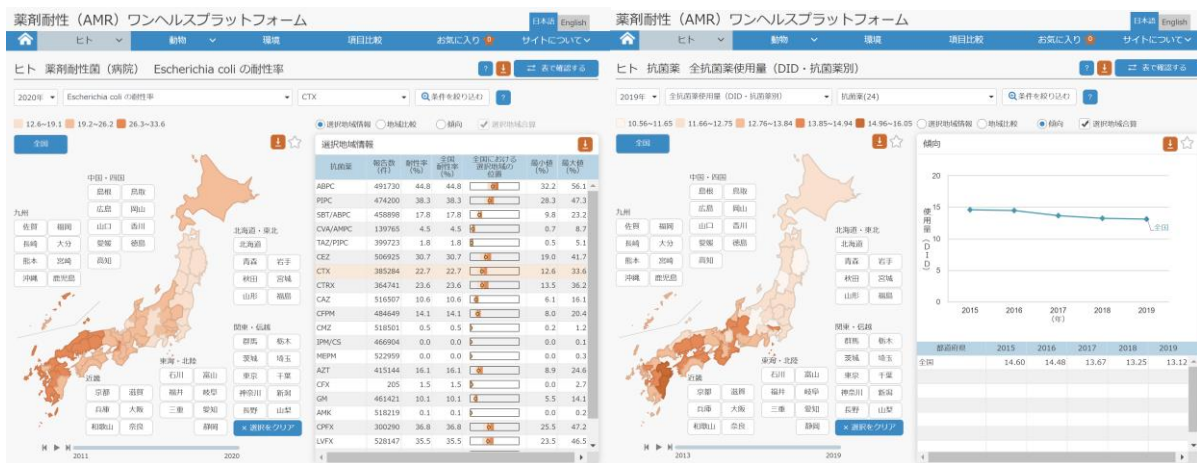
薬剤耐性（AMR）ワンヘルスプラットフォーム

日本語 English

ヒト 動物 環境 項目比較 お気に入り 0 サイトについて

ヒト 薬剤耐性菌（病院） Escherichia coli の耐性率

? ⇄ 表で確認する

2020年 Escherichia coli の耐性率 CTX 条件を絞り込む ?

12.6~19.1 19.2~26.2 26.3~33.6

全国

選択地域情報 地域比較 傾向 選択地域合算

選択地域情報

中国・四国
島根 鳥取
広島 岡山
山口 香川
愛媛 徳島
高知

九州
佐賀 福岡
長崎 大分
熊本 宮崎
沖縄 鹿児島

北海道・東北
北海道
青森 岩手
秋田 宮城
山形 福島

関東・信越
群馬 栃木
茨城 埼玉
東京 千葉
神奈川 新潟
長野 山梨

東海・北陸
石川 富山
福井 岐阜
三重 愛知
静岡

近畿
京都 滋賀
兵庫 大阪
和歌山 奈良

× 選択をクリア

2011 2020

| 抗菌薬 | 報告数（件） | 耐性率（%） | 全国耐性率（%） | 全国における選択地域の位置 | 最小値（%） | 最大値（%） |
|---|---|---|---|---|---|---|
| ABPC | 491730 | 44.8 | 44.8 | | 32.2 | 56.1 |
| PIPC | 474200 | 38.3 | 38.3 | | 28.3 | 47.3 |
| SBT/ABPC | 458898 | 17.8 | 17.8 | | 9.8 | 23.2 |
| CVA/AMPC | 139765 | 4.5 | 4.5 | | 0.7 | 8.7 |
| TAZ/PIPC | 399723 | 1.8 | 1.8 | | 0.5 | 5.1 |
| CEZ | 506925 | 30.7 | 30.7 | | 19.0 | 41.7 |
| CTX | 385284 | 22.7 | 22.7 | | 12.6 | 33.6 |
| CTRX | 364741 | 23.6 | 23.6 | | 13.5 | 36.2 |
| CAZ | 516507 | 10.6 | 10.6 | | 6.1 | 16.1 |
| CFPM | 484649 | 14.1 | 14.1 | | 8.0 | 20.4 |
| CMZ | 518501 | 0.5 | 0.5 | | 0.2 | 1.2 |
| IPM/CS | 466904 | 0.0 | 0.0 | | 0.0 | 0.1 |
| MEPM | 522959 | 0.0 | 0.0 | | 0.0 | 0.3 |
| AZT | 415144 | 16.1 | 16.1 | | 8.9 | 24.6 |
| CFX | 205 | 1.5 | 1.5 | | 0.0 | 2.7 |
| GM | 461421 | 10.1 | 10.1 | | 5.5 | 14.1 |
| AMK | 518219 | 0.1 | 0.1 | | 0.0 | 0.2 |
| CPFX | 300290 | 36.8 | 36.8 | | 25.5 | 47.2 |
| LVFX | 528147 | 35.5 | 35.5 | | 23.5 | 46.5 |

薬剤耐性（AMR）ワンヘルスプラットフォーム

日本語 English

ヒト 動物 環境 項目比較 お気に入り 0 サイトについて

ヒト 抗菌薬 全抗菌薬使用量（DID・抗菌薬別）

? ⇄ 表で確認する

2019年 全抗菌薬使用量（DID・抗菌薬別） 抗菌薬(24) 条件を絞り込む ?

10.56~11.65 11.66~12.75 12.76~13.84 13.85~14.94 14.96~16.05 選択地域情報 地域比較 傾向 選択地域合算

全国

傾向

中国・四国
島根 鳥取
広島 岡山
山口 香川
愛媛 徳島
高知

九州
佐賀 福岡
長崎 大分
熊本 宮崎
沖縄 鹿児島

北海道・東北
北海道
青森 岩手
秋田 宮城
山形 福島

関東・信越
群馬 栃木
茨城 埼玉
東京 千葉
神奈川 新潟
長野 山梨

東海・北陸
石川 富山
福井 岐阜
三重 愛知
静岡

近畿
京都 滋賀
兵庫 大阪
和歌山 奈良

× 選択をクリア

2013 2019

使用量（DID）
20
15
10
5
0
2015 2016 2017（年） 2018 2019
全国

| 都道府県 | 2015 | 2016 | 2017 | 2018 | 2019 |
|---|---|---|---|---|---|
| 全国 | 14.60 | 14.48 | 13.67 | 13.25 | 13.12 |